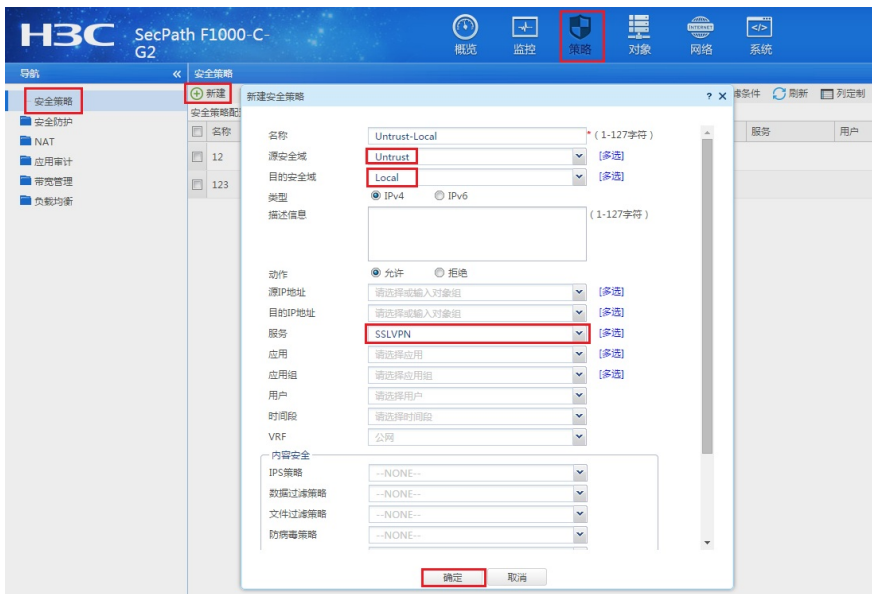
H3C SecPath F1000-C-G2

概览 监控 策略 对象 网络 系统

导航 «
安全策略
安全防护
NAT
应用审计
带宽管理
负载均衡

安全策略
新建
安全策略配
名称
12
123

滤条件 刷新 列定制
服务 用户

新建安全策略 ? ×

名称 Untrust-Local *（1-127字符）
源安全域 Untrust [多选]
目的安全域 Local [多选]
类型 IPv4 IPv6
描述信息 （1-127字符）
动作 允许 拒绝
源IP地址 请选择或输入对象组 [多选]
目的IP地址 请选择或输入对象组 [多选]
服务 SSLVPN [多选]
应用 请选择应用 [多选]
应用组 请选择应用组 [多选]
用户 请选择用户
时间段 请选择时间段
VRF 公网
内容安全
IPS策略 --NONE--
数据过滤策略 --NONE--
文件过滤策略 --NONE--
防病毒策略 --NONE--

确定 取消